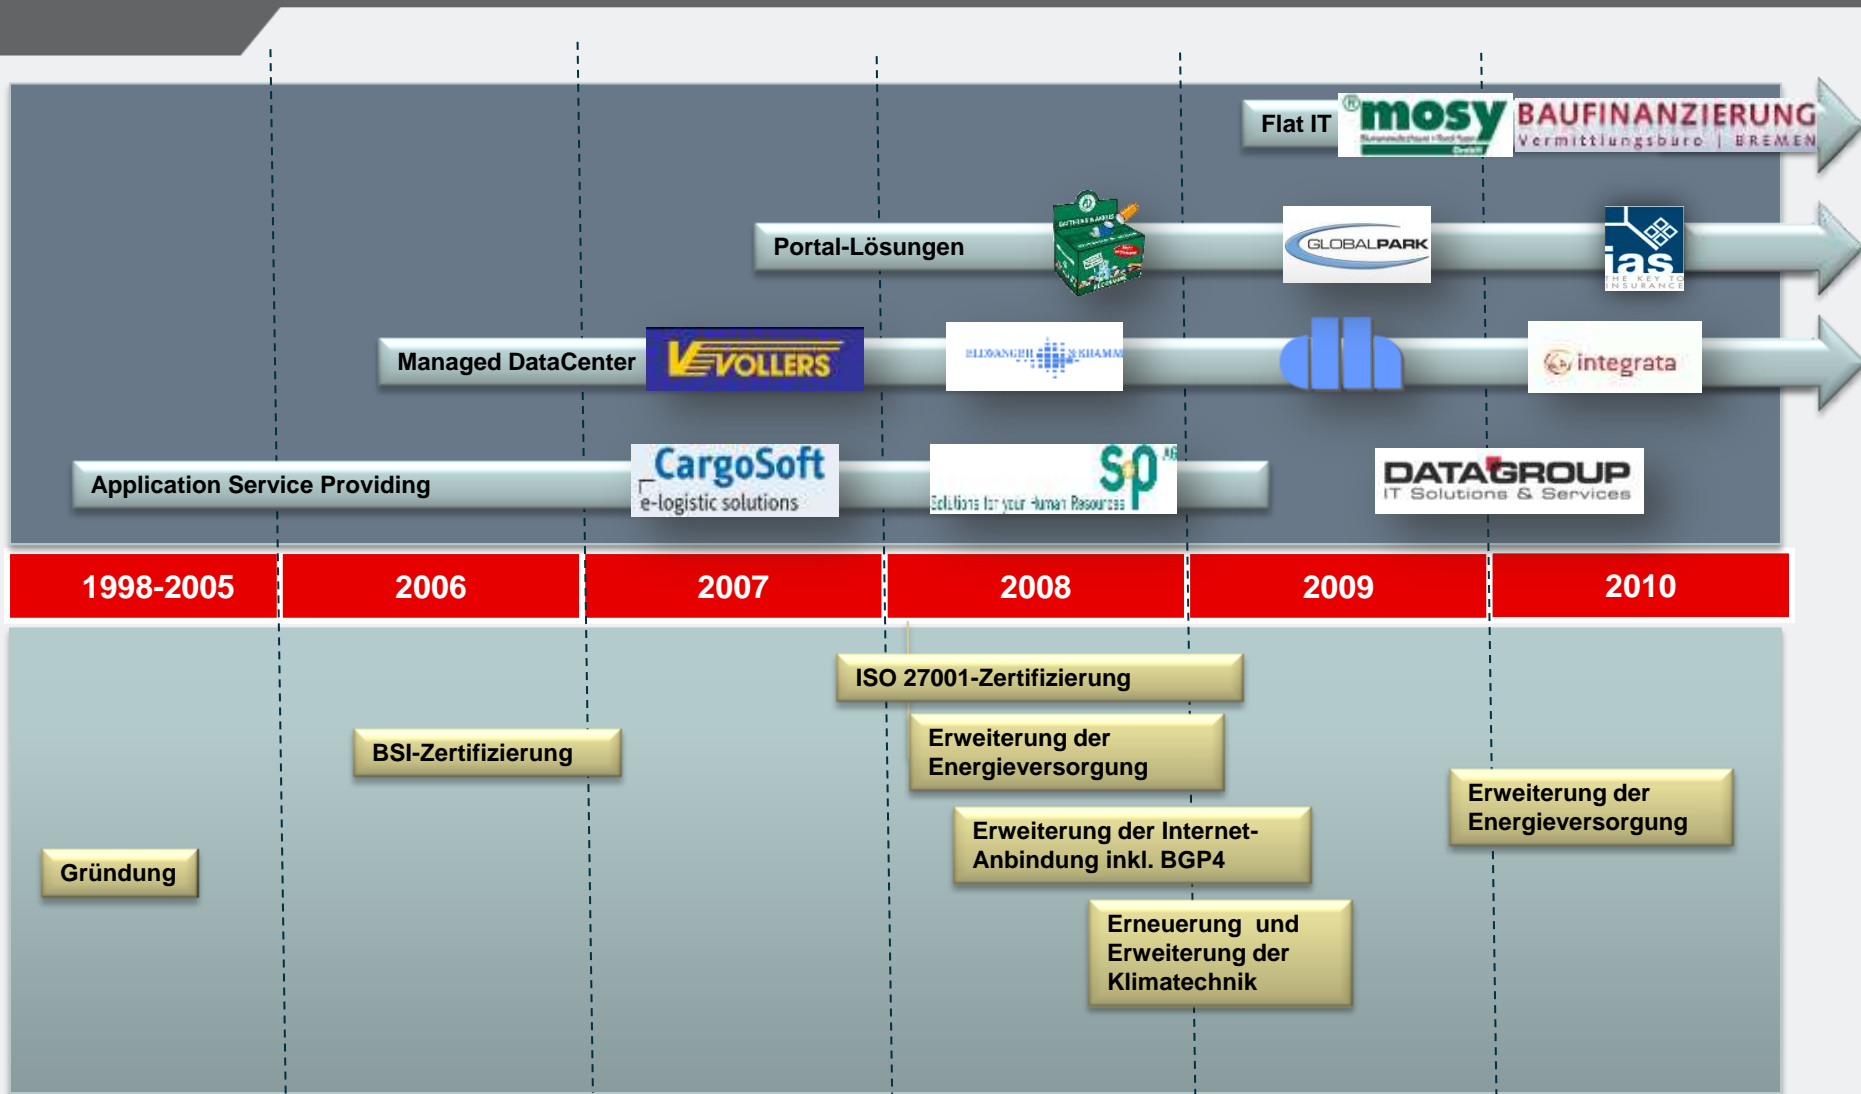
Flat IT
mosy
BAUFINANZIERUNG
Vermittlungsbüro | BREMEN

Portal-Lösungen
GLOBALPARK
ias
THE KEY TO INSURANCE

Managed DataCenter
VOLLERS
ELDAGSEN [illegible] KRAMM
integrata

Application Service Providing
CargoSoft
e-logistic solutions
SP AG
Solutions for your Human Resources
DATAGROUP
IT Solutions & Services

| 1998-2005 | 2006 | 2007 | 2008 | 2009 | 2010 |
|---|---|---|---|---|---|

ISO 27001-Zertifizierung

BSI-Zertifizierung

Erweiterung der Energieversorgung

Erweiterung der Internet-Anbindung inkl. BGP4

Erweiterung der Energieversorgung

Gründung

Erneuerung und Erweiterung der Klimatechnik